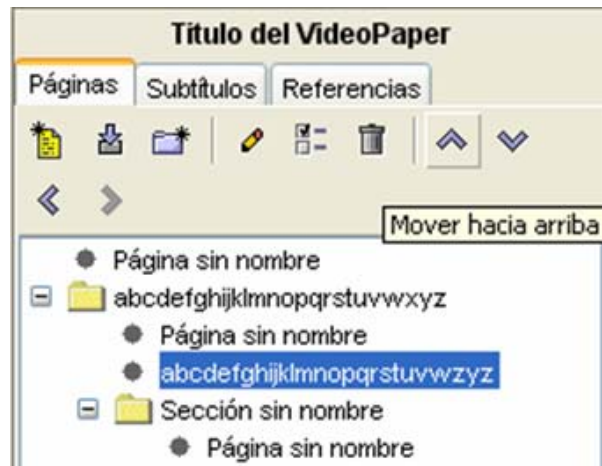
Título del VideoPaper

Páginas | Subtítulos | Referencias

Mover hacia arriba

Página sin nombre
abcdefghijklmnopqrstuvwxyz
Página sin nombre
abcdefghijklmnopqrstuvwzyz
Sección sin nombre
Página sin nombre